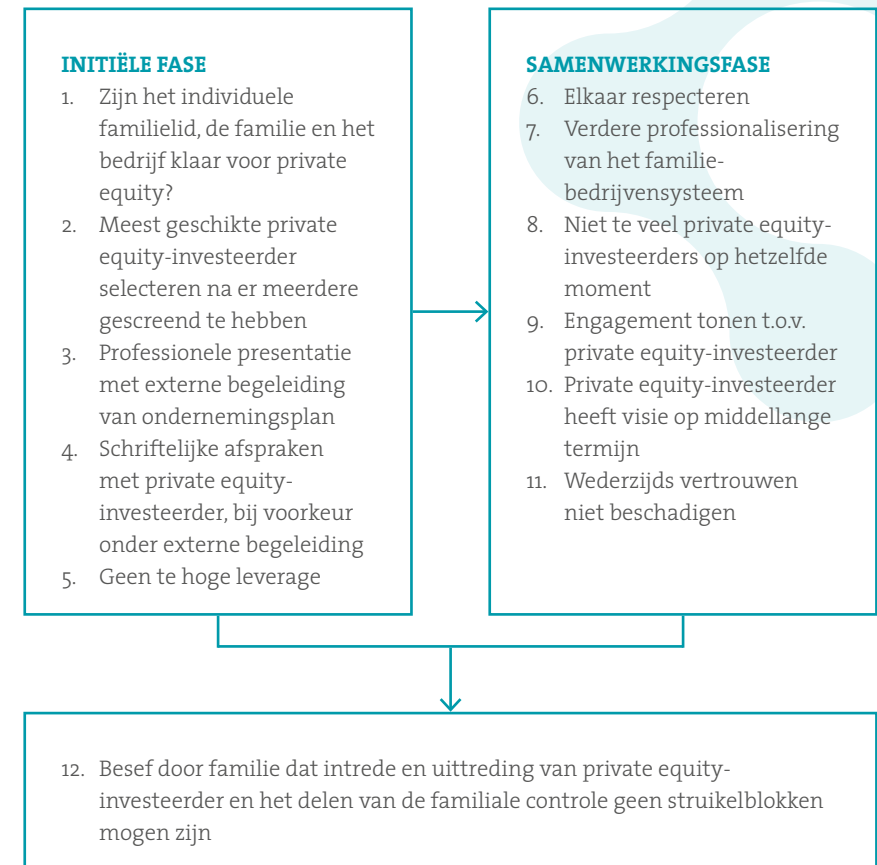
INITIËLE FASE
1. Zijn het individuele familielid, de familie en het bedrijf klaar voor private equity?
2. Meest geschikte private equity-investeerder selecteren na er meerdere gescreend te hebben
3. Professionele presentatie met externe begeleiding van ondernemingsplan
4. Schriftelijke afspraken met private equity-investeerder, bij voorkeur onder externe begeleiding
5. Geen te hoge leverage

SAMENWERKINGSFASE
6. Elkaar respecteren
7. Verdere professionalisering van het familie-bedrijvensysteem
8. Niet te veel private equity-investeerders op hetzelfde moment
9. Engagement tonen t.o.v. private equity-investeerder
10. Private equity-investeerder heeft visie op middellange termijn
11. Wederzijds vertrouwen niet beschadigen

12. Besef door familie dat intrede en uittreding van private equity-investeerder en het delen van de familiale controle geen struikelblokken mogen zijn